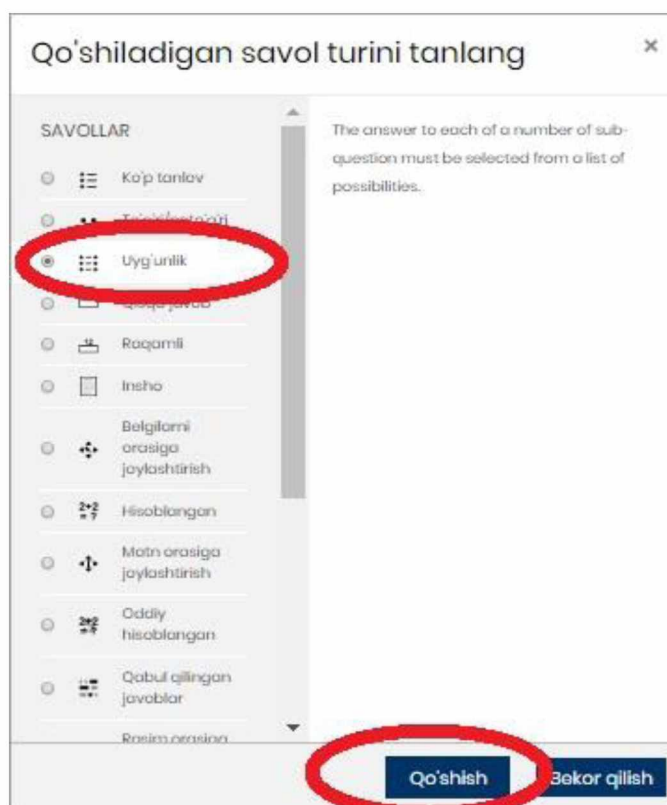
Qo'shiladigan savol turini tanlang

×

SAVOLLAR

Ko'p tanlov

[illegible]

Uyg'unlik

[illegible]

Raqamli

Insho

Belgilarni orasiga joylashtirish

Hisoblangan

Matn orasiga joylashtirish

Oddiy hisoblangan

Qabul qilingan javoblar

Rasim orasiga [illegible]

The answer to each of a number of sub-question must be selected from a list of possibilities.

Qo'shish

Bekor qilish